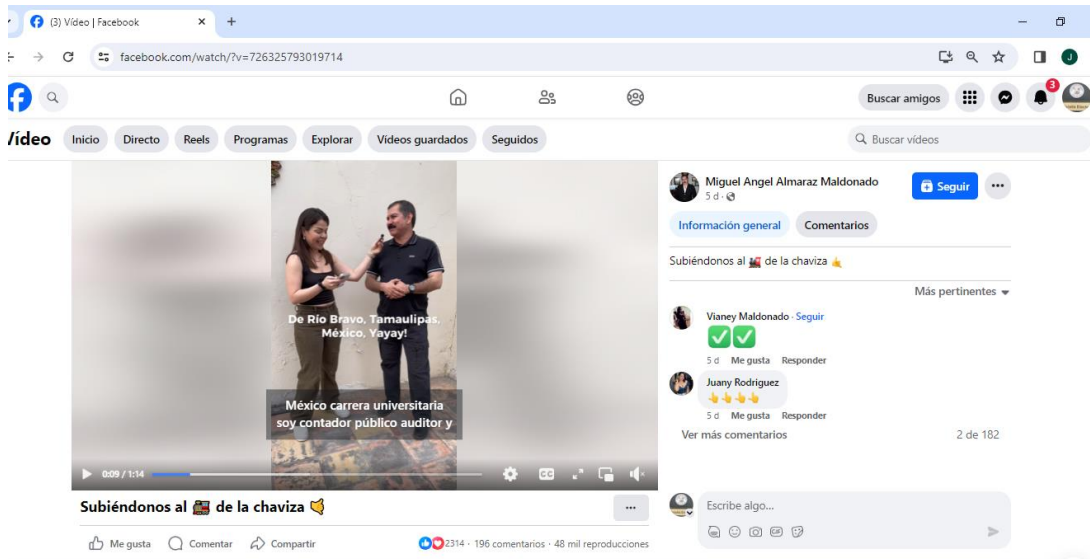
(3) Vídeo | Facebook

facebook.com/watch/?v=726325793019714

Buscar amigos

3

Vídeo

Inicio Directo Reels Programas Explorar Vídeos guardados Seguidos

Buscar vídeos

De Río Bravo, Tamaulipas, México. Yayay!

México carrera universitaria soy contador público auditor y

0:09 / 1:14

Subiéndonos al 🚂 de la chaviza 🤙

Me gusta Comentar Compartir

2314 · 196 comentarios · 48 mil reproducciones

Miguel Angel Almaraz Maldonado
5 d

Seguir

Información general Comentarios

Subiéndonos al 🚂 de la chaviza 🤙

Más pertinentes

Vianey Maldonado · Seguir
✅✅
5 d Me gusta Responder

Juany Rodriguez
👆👆👆👆
5 d Me gusta Responder

Ver más comentarios 2 de 182

Escribe algo...